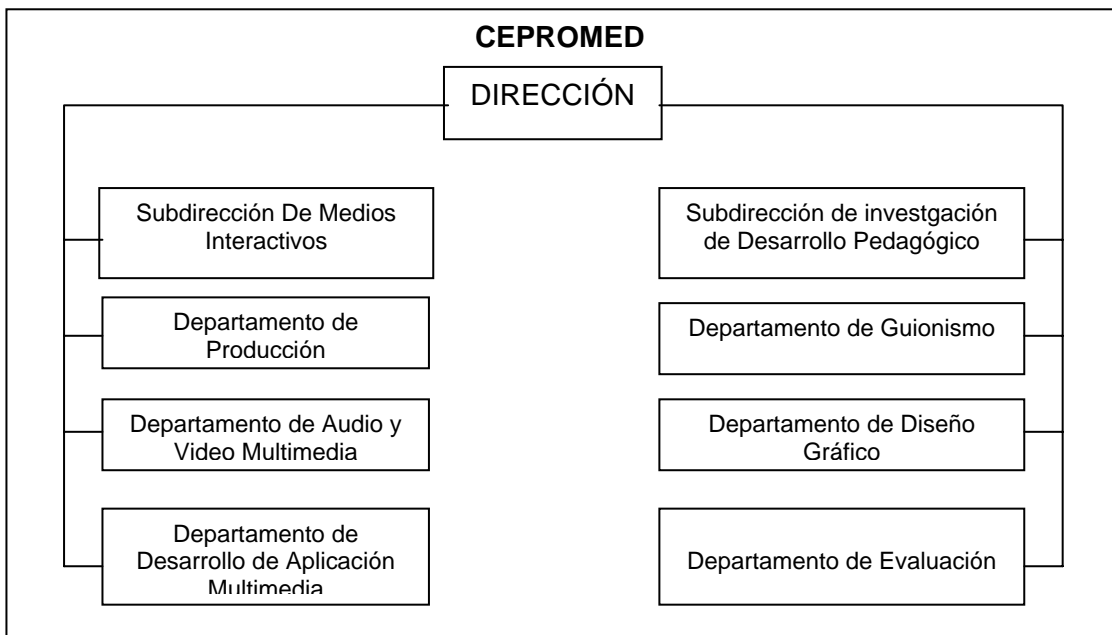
CEPROMED

DIRECCIÓN

Subdirección De Medios Interactivos

Departamento de Producción

Departamento de Audio y Video Multimedia

Departamento de Desarrollo de Aplicación Multimedia

Subdirección de investgación de Desarrollo Pedagógico

Departamento de Guionismo

Departamento de Diseño Gráfico

Departamento de Evaluación